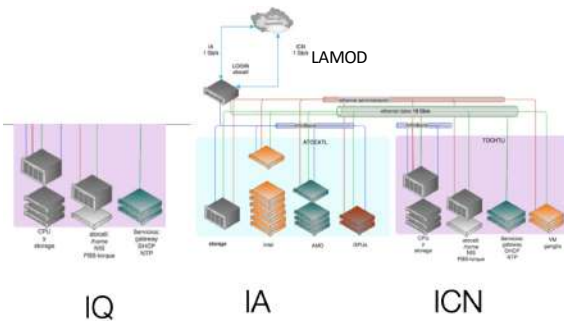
IA
1 Gb/s

ICN
1 Gb/s

LAMOD

LOGIN
atocatl

ethernet administración

ethernet datos 10 Gb/s

Infiniband

Infiniband

ATOCATL

TOCHTLI

CPU
y
storage

atocatl
/home
NIS
PBS-torque

Servicios:
gateway
DHCP
NTP

storage

Intel

AMD

GPUs

CPU
y
storage

atocatl
/home
NIS
PBS-torque

Servicios:
gateway
DHCP
NTP

VM
ganglia

IQ

IA

ICN